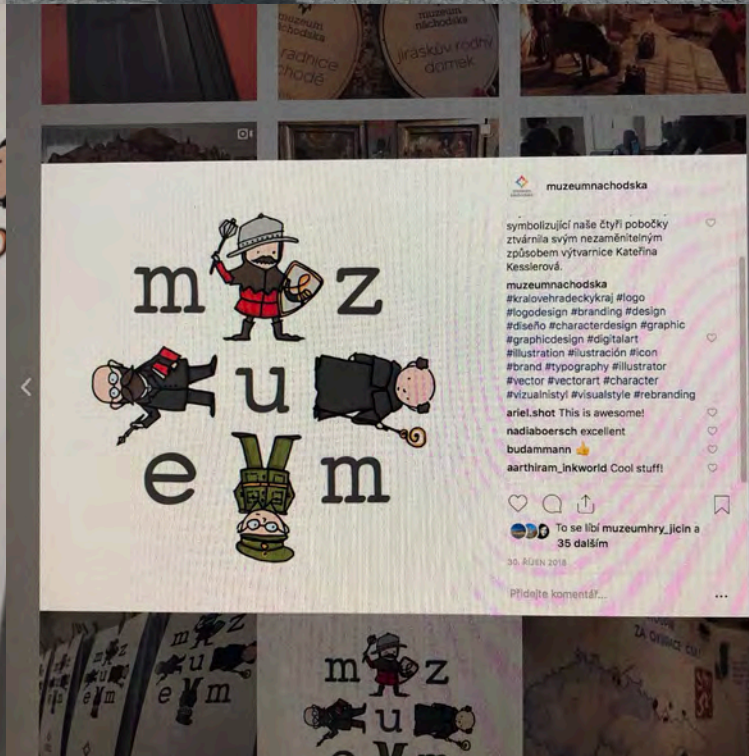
muzeum náchodska
radnice chodě

muzeum náchodska
jiráskův rodný domek

m z
u
e m

muzeumnachodska

symbolizující naše čtyři pobočky ztvárnila svým nezaměnitelným způsobem výtvarnice Kateřina Kesslerová.

muzeumnachodska #kralovehradeckykraj #logo #logodesign #branding #design #diseño #characterdesign #graphic #graphicdesign #digitalart #illustration #ilustración #icon #brand #typography #illustrator #vector #vectorart #character #vizualnistyl #visualstyle #rebranding

ariel.shot This is awesome!

nadiaboersch excellent

budammann 👍

aarthiram_inkworld Cool stuff!

To se líbí muzeumhry_jicin a 35 dalším

30. ŘÍJEN 2018

Přidejte komentář...

m z
u
e m

m z
u
e m

ZA OBRANCE